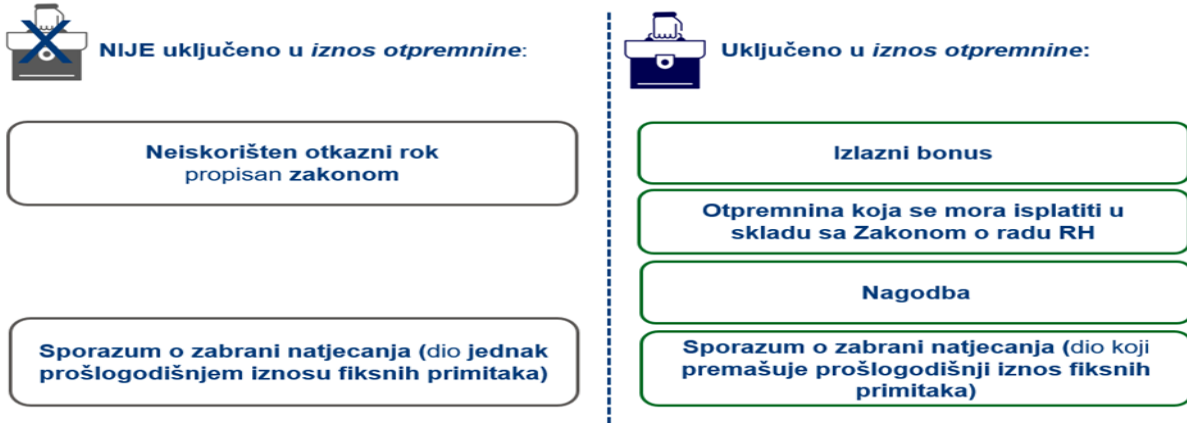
NIJE uključeno u *iznos otpremnine*:

Neiskorišten otkazni rok propisan zakonom

Sporazum o zabrani natjecanja (dio jednak prošlogodišnjem iznosu fiksnih primitaka)

Uključeno u *iznos otpremnine*:

Izlazni bonus

Otpremnina koja se mora isplatiti u skladu sa Zakonom o radu RH

Nagodba

Sporazum o zabrani natjecanja (dio koji premašuje prošlogodišnji iznos fiksnih primitaka)